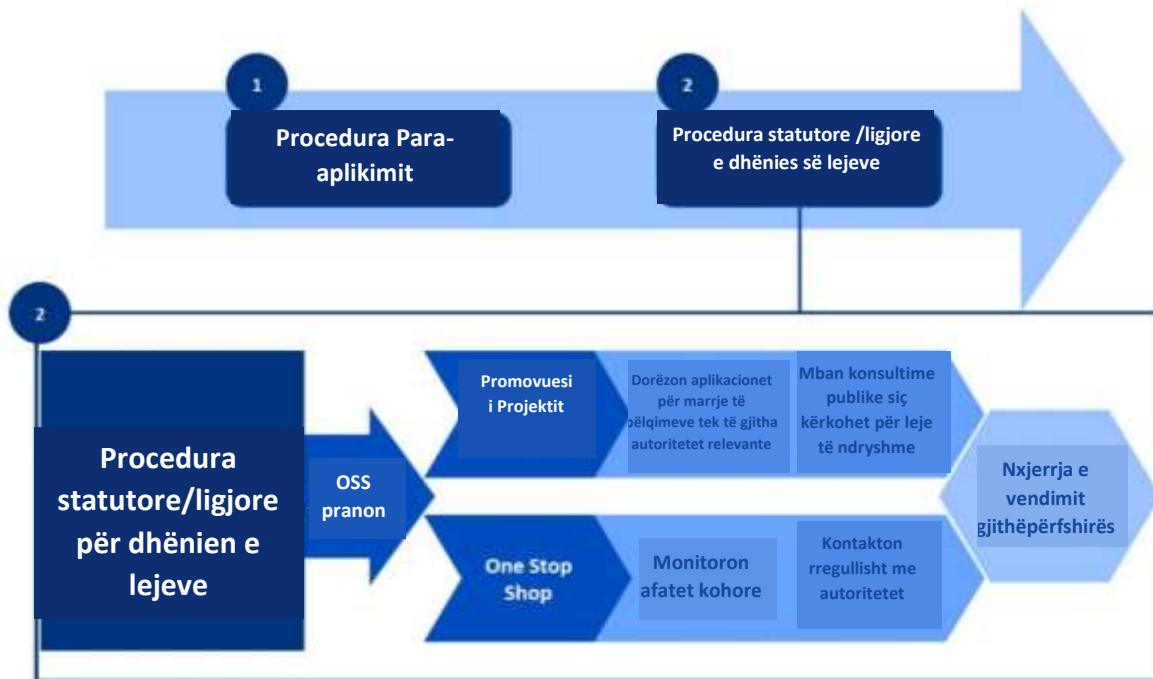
1

Procedura Paraaplikimit

2

Procedura statutore /ligjore e dhënies së lejeve

2

Procedura statutore/ligjore për dhënien e lejeve

OSS pranon

Promovuesi i Projektit

Dorëzon aplikacionet për marrje të pëlqimeve tek të gjitha autoritetet relevante

Mban konsultime publike siç kërkohet për leje të ndryshme

One Stop Shop

Monitoron afatet kohore

Kontakton rregullisht me autoritetet

Nxjerrja e vendimit gjithëpërfshirës